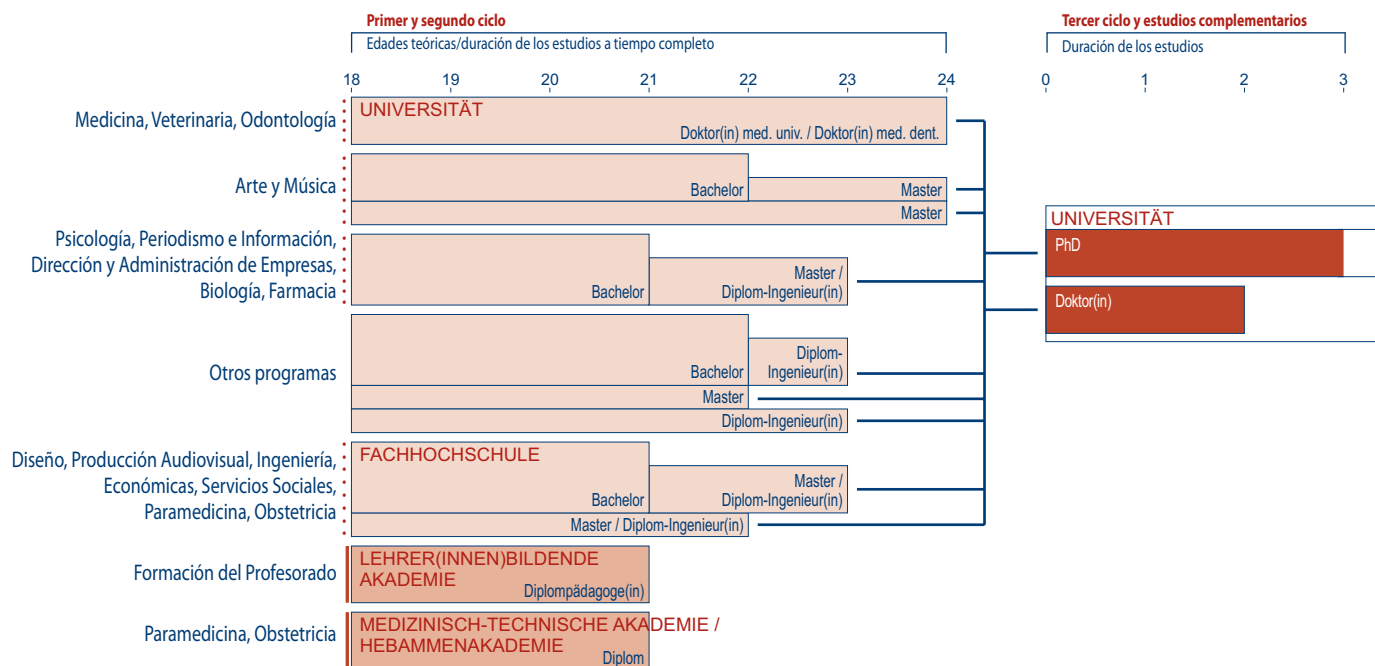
Primer y segundo ciclo
Edades teóricas/duración de los estudios a tiempo completo

18 19 20 21 22 23 24

Tercer ciclo y estudios complementarios
Duración de los estudios

0 1 2 3

Medicina, Veterinaria, Odontología
UNIVERSITÄT
Doktor(in) med. univ. / Doktor(in) med. dent.

Arte y Música
Bachelor
Master
Master

Psicología, Periodismo e Información, Dirección y Administración de Empresas, Biología, Farmacia
Bachelor
Master / Diplom-Ingenieur(in)

Otros programas
Bachelor
Diplom-Ingenieur(in)
Master
Diplom-Ingenieur(in)

Diseño, Producción Audiovisual, Ingeniería, Económicas, Servicios Sociales, Paramedicina, Obstetricia
FACHHOCHSCHULE
Bachelor
Master / Diplom-Ingenieur(in)
Master / Diplom-Ingenieur(in)

Formación del Profesorado
LEHRER(INNEN)BILDENDE AKADEMIE
Diplompädagoge(in)

Paramedicina, Obstetricia
MEDIZINISCH-TECHNISCHE AKADEMIE / HEBAMMENAKADEMIE
Diplom

UNIVERSITÄT
PhD
Doktor(in)